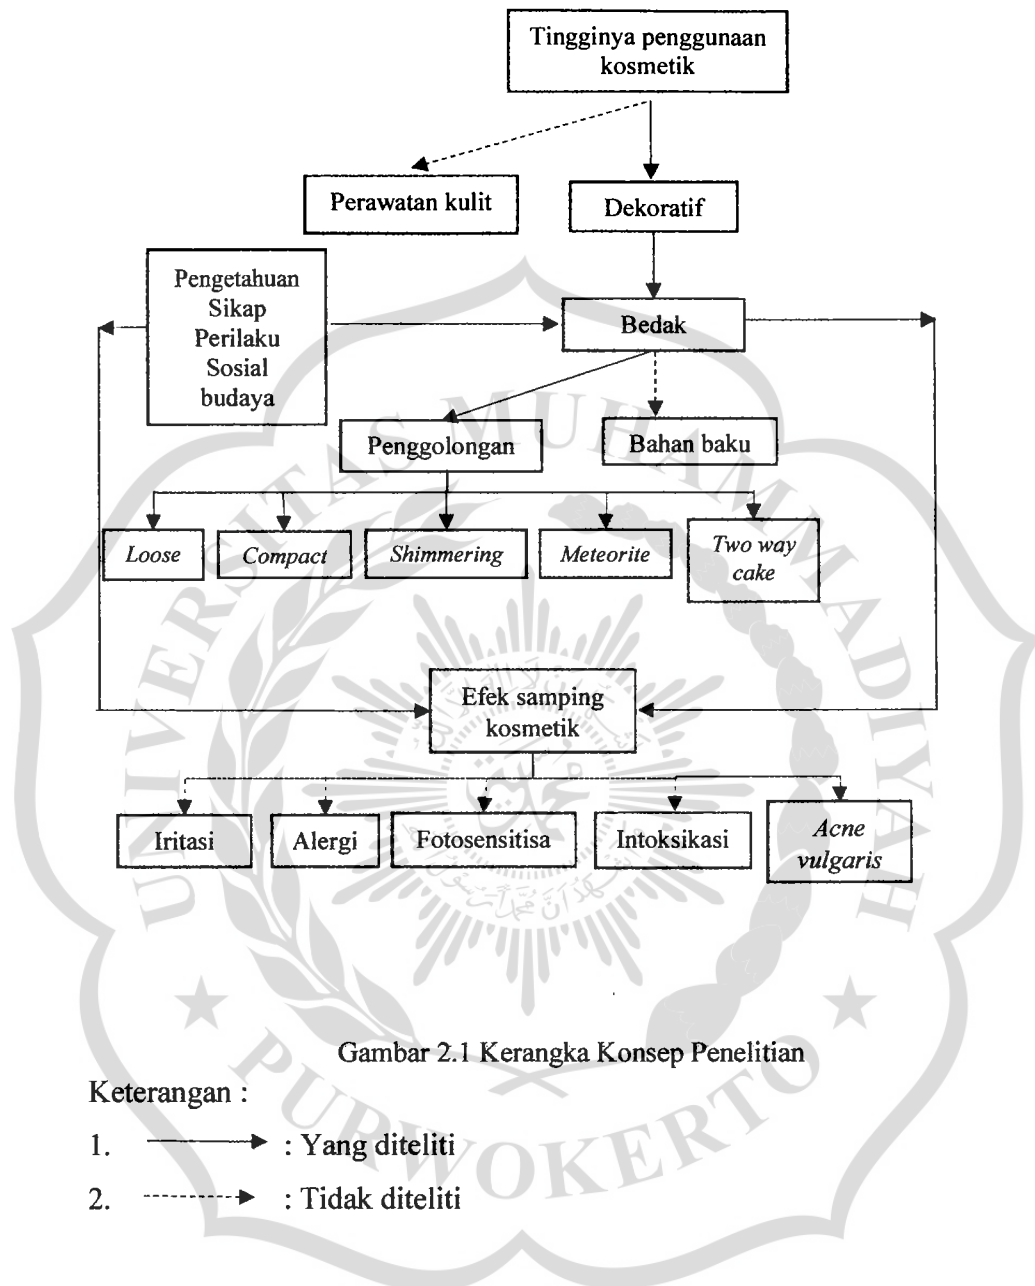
Tingginya penggunaan kosmetik

Perawatan kulit

Dekoratif

Pengetahuan
Sikap
Perilaku
Sosial budaya

Bedak

Penggolongan

Bahan baku

*Loose*

*Compact*

*Shimmering*

*Meteorite*

*Two way cake*

Efek samping kosmetik

Iritasi

Alergi

Fotosensitisa

Intoksikasi

*Acne vulgaris*

UNIVERSITAS MUHAMMADIYAH PURWOKERTO

Gambar 2.1 Kerangka Konsep Penelitian

Keterangan :

1. ⟶ : Yang diteliti

2. ⇢ : Tidak diteliti